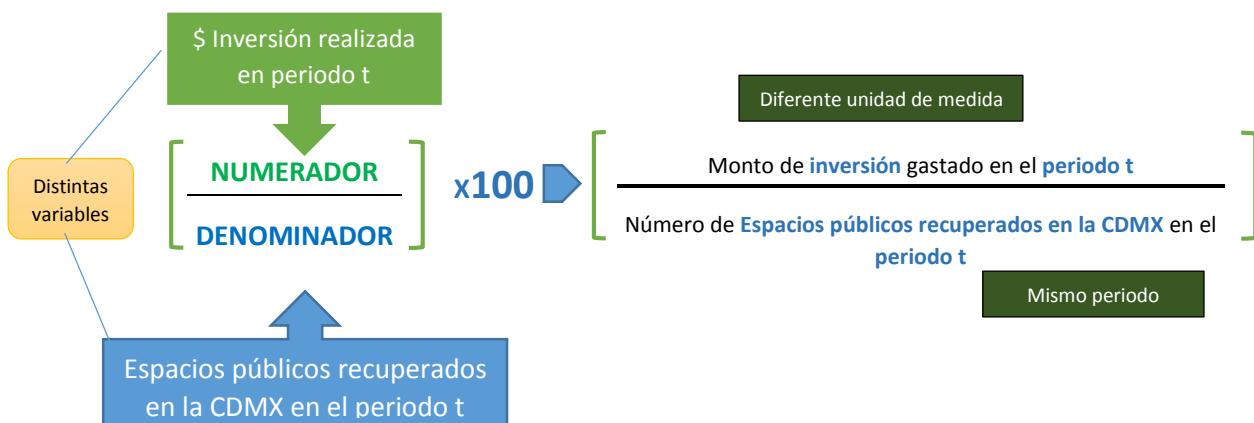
$ Inversión realizada en periodo t

Distintas variables

NUMERADOR

DENOMINADOR

x100

Diferente unidad de medida

Monto de inversión gastado en el periodo t

Número de Espacios públicos recuperados en la CDMX en el periodo t

Mismo periodo

Espacios públicos recuperados en la CDMX en el periodo t